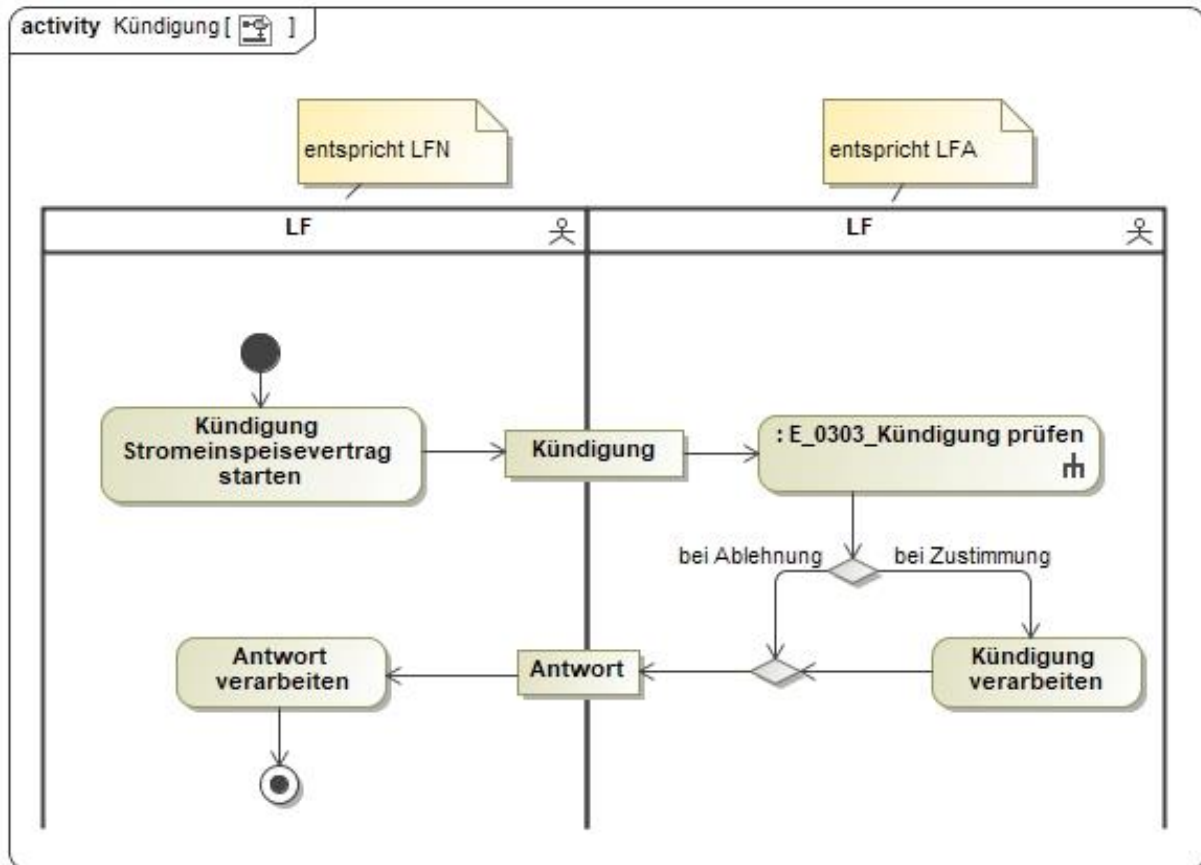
activity Kündigung [ ]

entspricht LFN

entspricht LFA

LF

LF

Kündigung Stromeinspeisevertrag starten

Kündigung

: E_0303_Kündigung prüfen

bei Ablehnung

bei Zustimmung

Antwort verarbeiten

Antwort

Kündigung verarbeiten